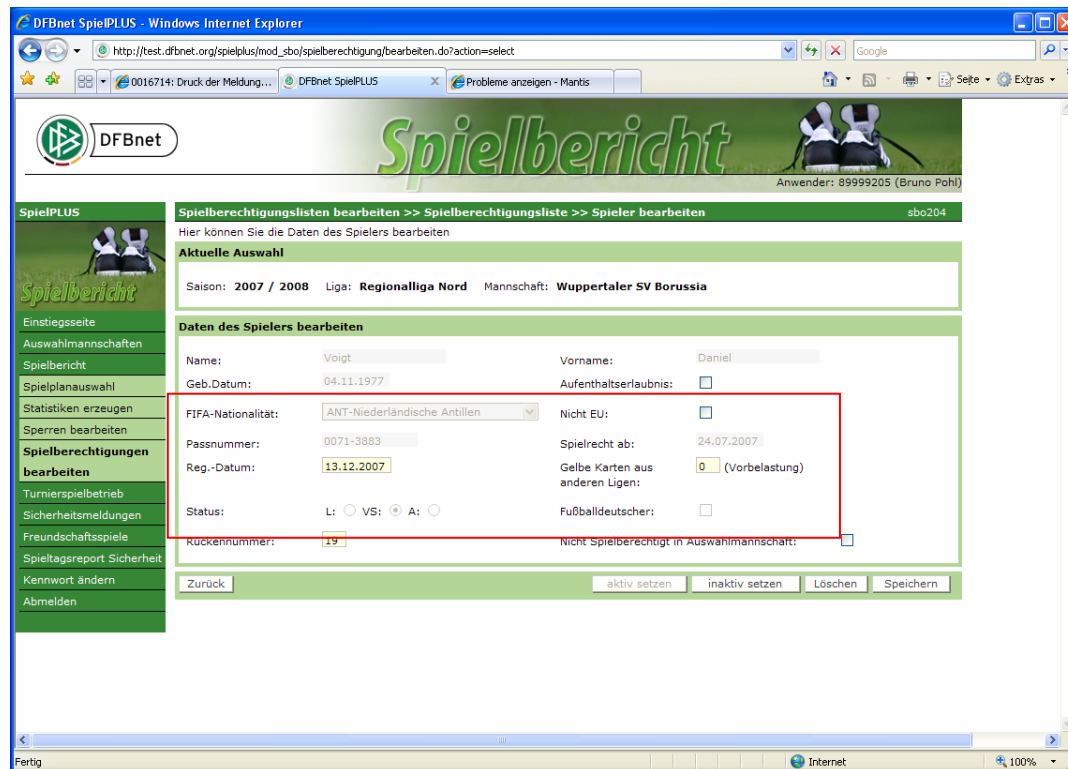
DFBnet SpielPLUS - Windows Internet Explorer

http://test.dfbnet.org/spielplus/mod_sbo/spielberechtigung/bearbeiten.do?action=select

Google

0016714: Druck der Meldung... DFBnet SpielPLUS Probleme anzeigen - Mantis

Seite Extras

DFBnet

Spielbericht

Anwender: 89999205 (Bruno Pohl)

SpielPLUS

Spielbericht

Einstiegsseite
Auswahlmannschaften
Spielbericht
Spielplanauswahl
Statistiken erzeugen
Sperren bearbeiten
Spielberechtigungen bearbeiten
Turnierspielbetrieb
Sicherheitsmeldungen
Freundschaftsspiele
Spieltagsreport Sicherheit
Kennwort ändern
Abmelden

Spielberechtigungslisten bearbeiten >> Spielberechtigungsliste >> Spieler bearbeiten sbo204

Hier können Sie die Daten des Spielers bearbeiten

Aktuelle Auswahl

Saison: 2007 / 2008 Liga: Regionalliga Nord Mannschaft: Wuppertaler SV Borussia

Daten des Spielers bearbeiten

| Name: | Voigt | Vorname: | Daniel |
|---|---|---|---|
| Geb.Datum: | 04.11.1977 | Aufenthaltserlaubnis: | |
| FIFA-Nationalität: | ANT-Niederländische Antillen | Nicht EU: | |
| Passnummer: | 0071-3883 | Spielrecht ab: | 24.07.2007 |
| Reg.-Datum: | 13.12.2007 | Gelbe Karten aus anderen Ligen: | 0 (Vorbelastung) |
| Status: | L: VS: A: | Fußballdeutscher: | |
| Rückennummer: | 19 | Nicht Spielberechtigt in Auswahlmannschaft: | |

Zurück aktiv setzen inaktiv setzen Löschen Speichern

Fertig Internet 100%